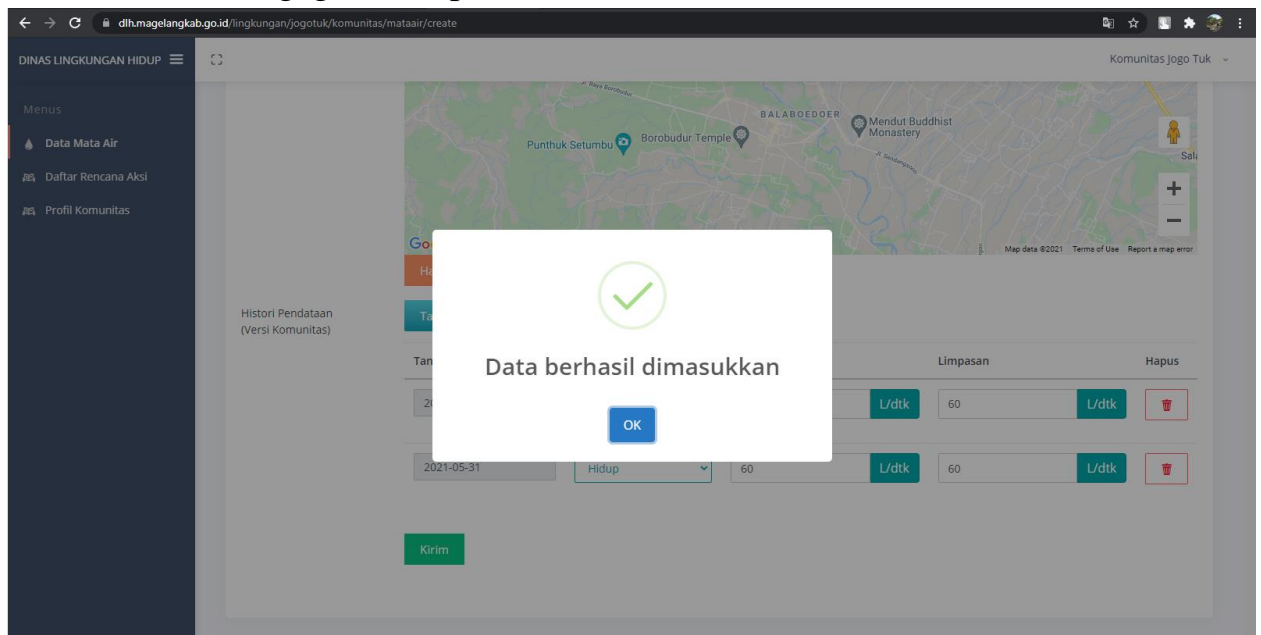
dlh.magelangkab.go.id/lingkungan/jogotuk/komunitas/mataair/create

DINAS LINGKUNGAN HIDUP

Komunitas Jogo Tuk

Menus

Data Mata Air

Daftar Rencana Aksi

Profil Komunitas

Raya Borobudur

BALABOEDOER

Mendut Buddhist Monastery

Punthuk Setumbu

Borobudur Temple

Sal

+

−

Go

Map data ©2021 Terms of Use Report a map error

Ha

Histori Pendataan (Versi Komunitas)

Ta

Tan

Limpasan

Hapus

2

L/dtk

60

L/dtk

2021-05-31

Hidup

60

L/dtk

60

L/dtk

Kirim

Data berhasil dimasukkan

OK